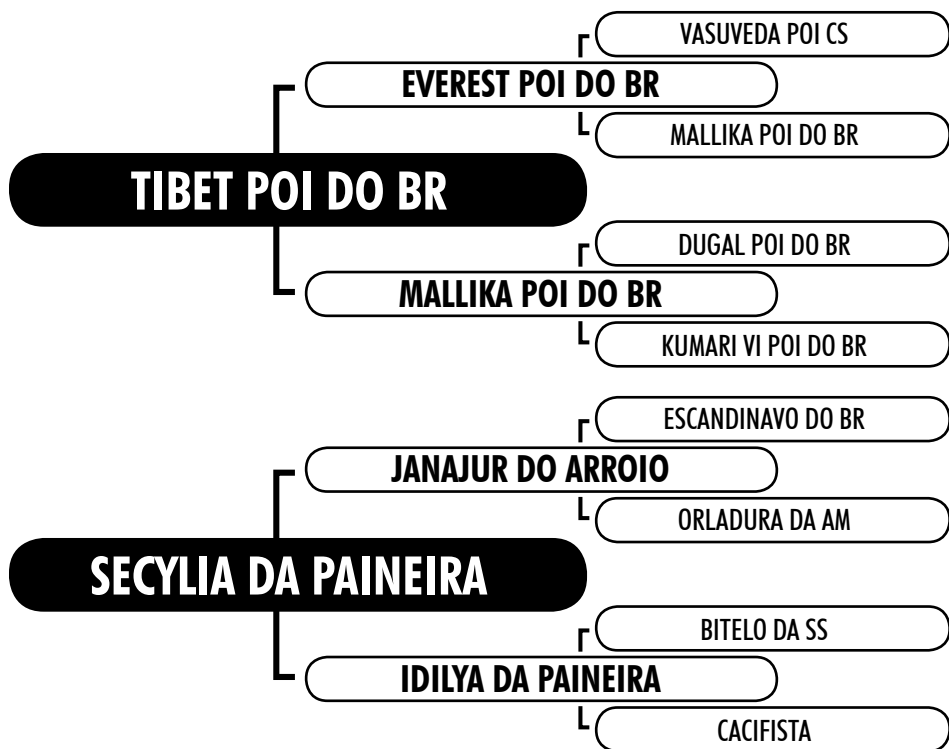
VASUVEDA POI CS

EVEREST POI DO BR

MALLIKA POI DO BR

TIBET POI DO BR

DUGAL POI DO BR

MALLIKA POI DO BR

KUMARI VI POI DO BR

ESCANDINAVO DO BR

JANAJUR DO ARROIO

ORLADURA DA AM

SECYLIA DA PAINEIRA

BITELO DA SS

IDILYA DA PAINEIRA

CACIFISTA